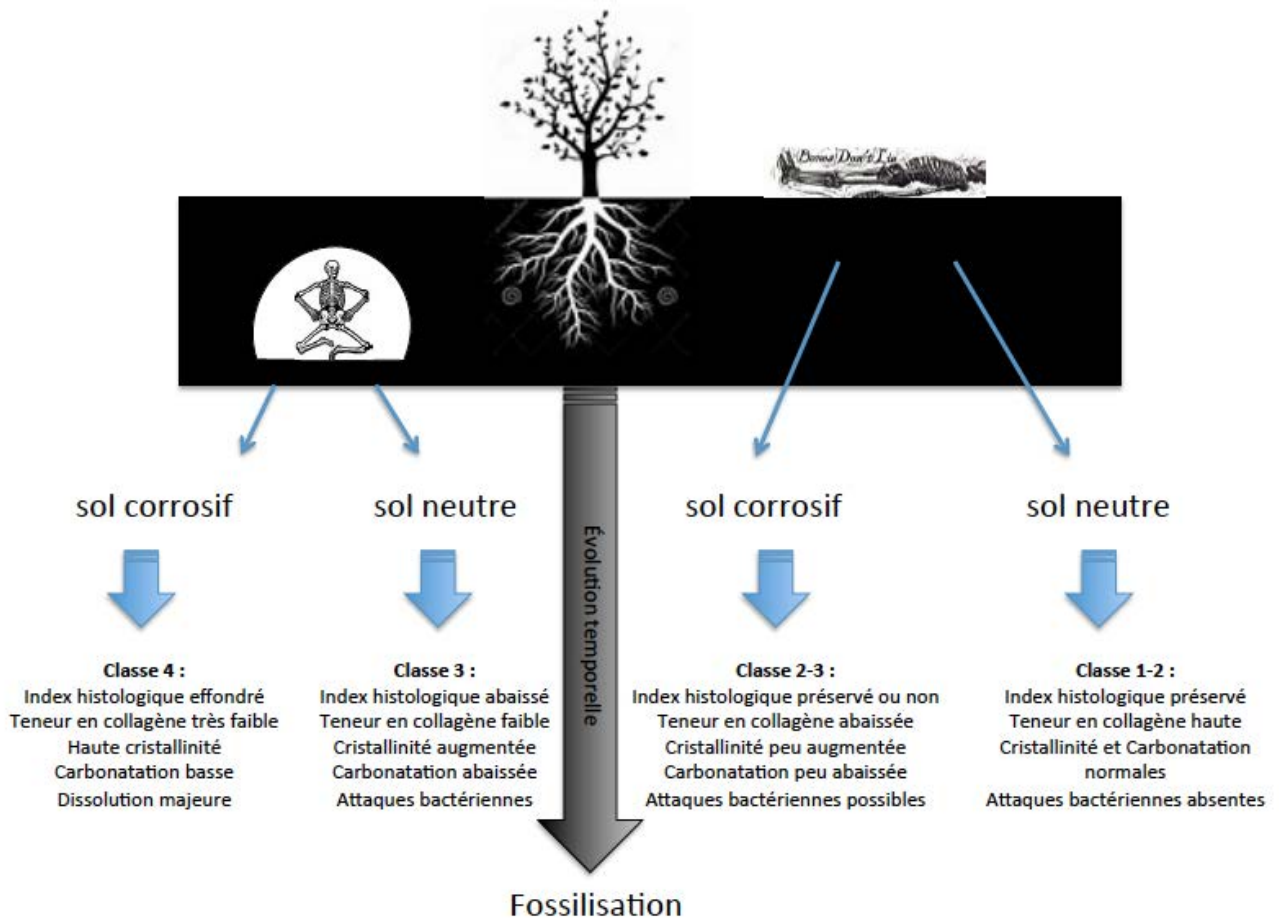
Bones Don't Lie

sol corrosif

Classe 4 :
Index histologique effondré
Teneur en collagène très faible
Haute cristallinité
Carbonatation basse
Dissolution majeure

sol neutre

Classe 3 :
Index histologique abaissé
Teneur en collagène faible
Cristallinité augmentée
Carbonatation abaissée
Attaques bactériennes

Évolution temporelle

sol corrosif

Classe 2-3 :
Index histologique préservé ou non
Teneur en collagène abaissée
Cristallinité peu augmentée
Carbonatation peu abaissée
Attaques bactériennes possibles

sol neutre

Classe 1-2 :
Index histologique préservé
Teneur en collagène haute
Cristallinité et Carbonatation normales
Attaques bactériennes absentes

Fossilisation